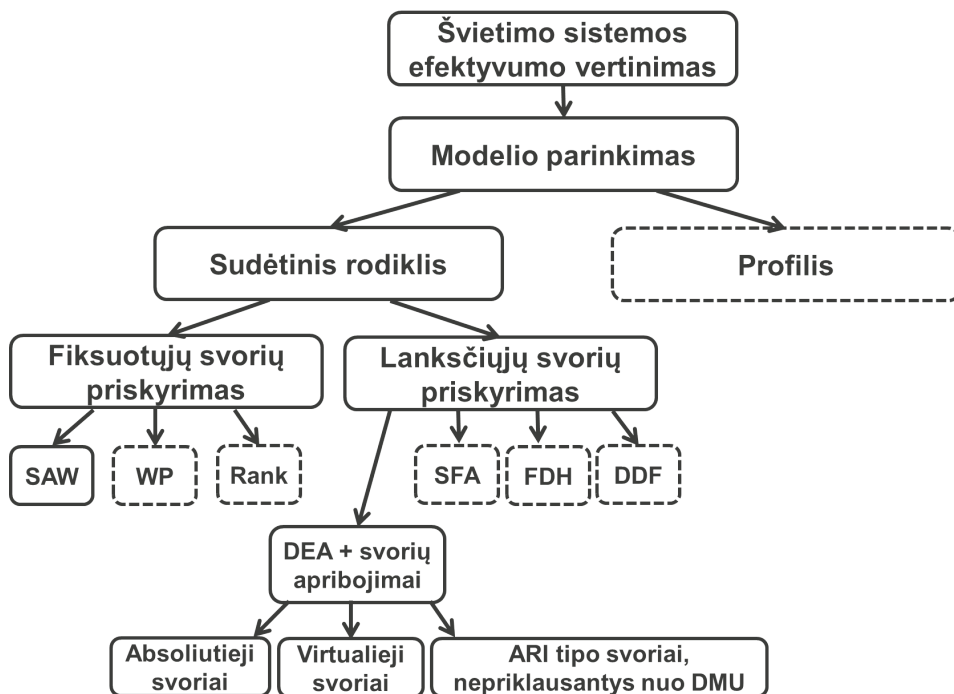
Švietimo sistemos efektyvumo vertinimas

Modelio parinkimas

Sudėtinis rodiklis

Profilis

Fiksuotųjų svorių priskyrimas

Lanksčiųjų svorių priskyrimas

SAW

WP

Rank

SFA

FDH

DDF

DEA + svorių apribojimai

Absoliutieji svoriai

Virtualieji svoriai

ARI tipo svoriai, nepriklausantys nuo DMU